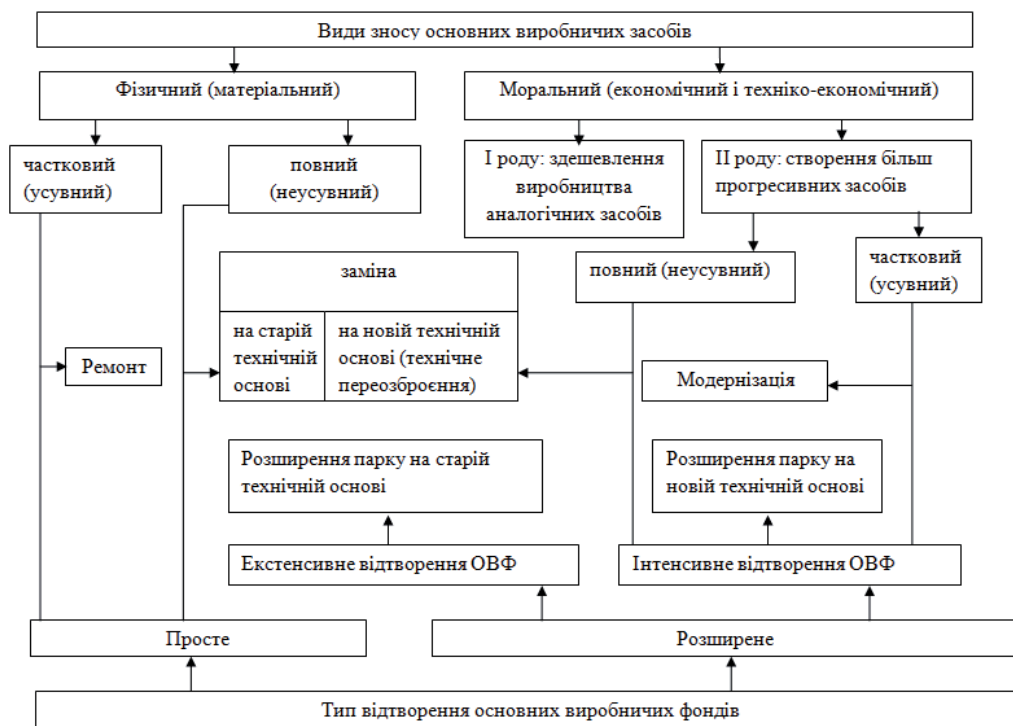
Види зносу основних виробничих засобів

Фізичний (матеріальний)

Моральний (економічний і техніко-економічний)

частковий (усувний)

повний (неусувний)

I роду: здешевлення виробництва аналогічних засобів

II роду: створення більш прогресивних засобів

заміна

| на старій технічній основі | на новій технічній основі (технічне переозброєння) |
|---|---|

повний (неусувний)

частковий (усувний)

Ремонт

Модернізація

Розширення парку на старій технічній основі

Розширення парку на новій технічній основі

Екстенсивне відтворення ОВФ

Інтенсивне відтворення ОВФ

Просте

Розширене

Тип відтворення основних виробничих фондів